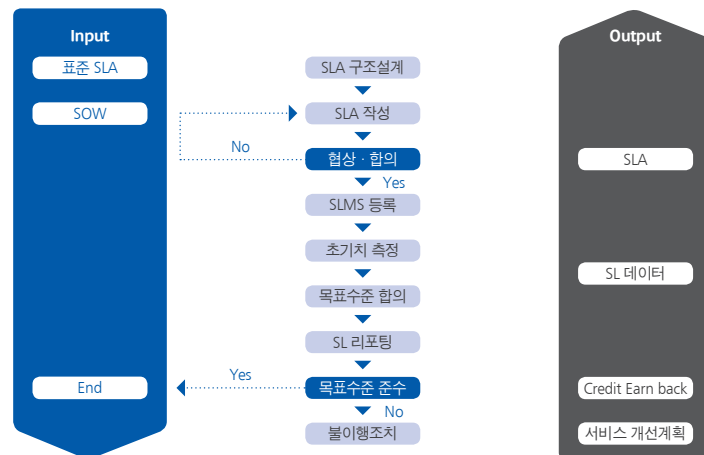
Input

표준 SLA

SOW

End

SLA 구조설계

SLA 작성

No

협상 · 합의

Yes

SLMS 등록

초기치 측정

목표수준 합의

SL 리포팅

Yes

목표수준 준수

No

불이행조치

Output

SLA

SL 데이터

Credit Earn back

서비스 개선계획